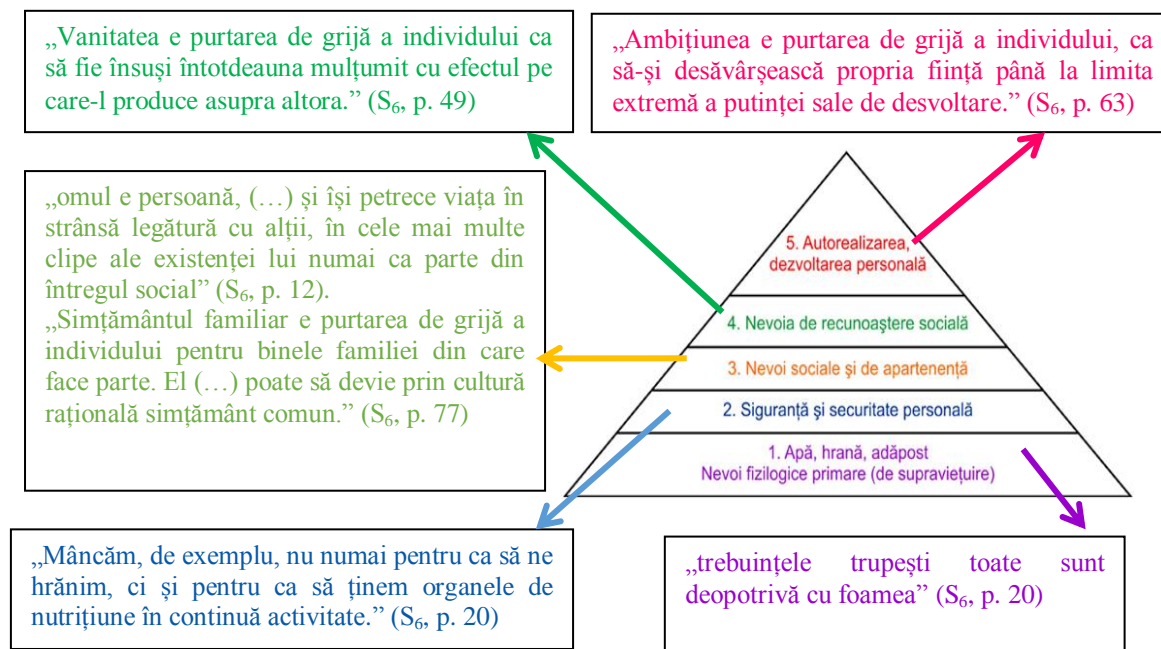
„Vanitatea e purtarea de grijă a individului ca să fie însuși întotdeauna mulțumit cu efectul pe care-l produce asupra altora.” ($S_6$, p. 49)

„Ambițiunea e purtarea de grijă a individului, ca să-și desăvârșească propria ființă până la limita extremă a putinței sale de desvoltare.” ($S_6$, p. 63)

„omul e persoană, (…) și își petrece viața în strânsă legătură cu alții, în cele mai multe clipe ale existenței lui numai ca parte din întregul social” ($S_6$, p. 12).
„Simțământul familiar e purtarea de grijă a individului pentru binele familiei din care face parte. El (…) poate să devie prin cultură rațională simțământ comun.” ($S_6$, p. 77)

5. Autorealizarea, dezvoltarea personală

4. Nevoia de recunoaștere socială

3. Nevoi sociale și de apartenență

2. Siguranță și securitate personală

1. Apă, hrană, adăpost
Nevoi fiziologice primare (de supraviețuire)

„Mâncăm, de exemplu, nu numai pentru ca să ne hrănim, ci și pentru ca să ținem organele de nutrițiune în continuă activitate.” ($S_6$, p. 20)

„trebuințele trupești toate sunt deopotrivă cu foamea” ($S_6$, p. 20)